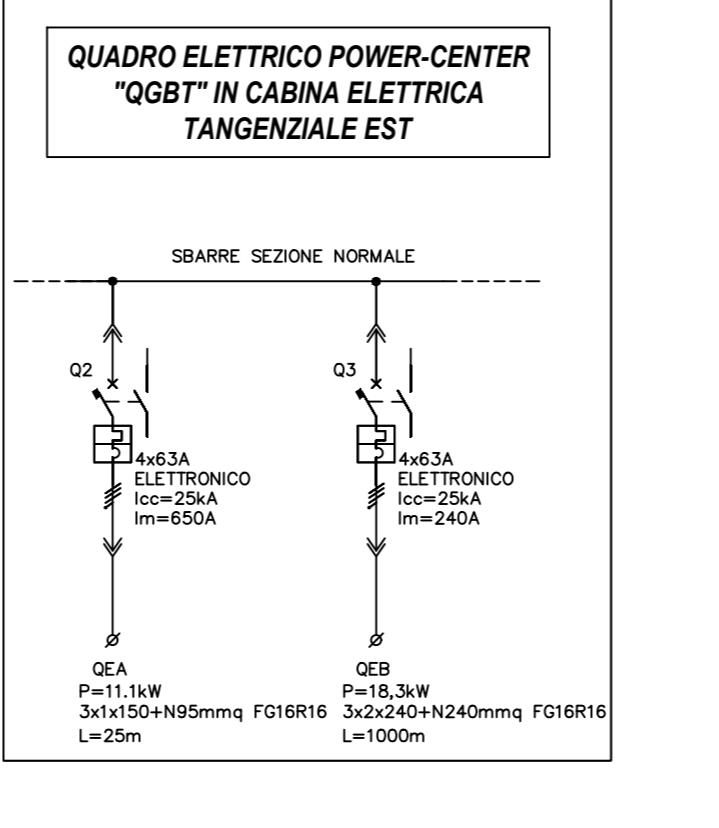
QUADRO ELETTRICO POWER-CENTER "QGBT" IN CABINA ELETTRICA TANGENZIALE EST

SBARRE SEZIONE NORMALE

Q2

4x63A
ELETTRONICO
Icc=25kA
Im=650A

QEA
P=11.1kW
3x1x150+N95mmq FG16R16
L=25m

Q3

4x63A
ELETTRONICO
Icc=25kA
Im=240A

QEB
P=18,3kW
3x2x240+N240mmq FG16R16
L=1000m